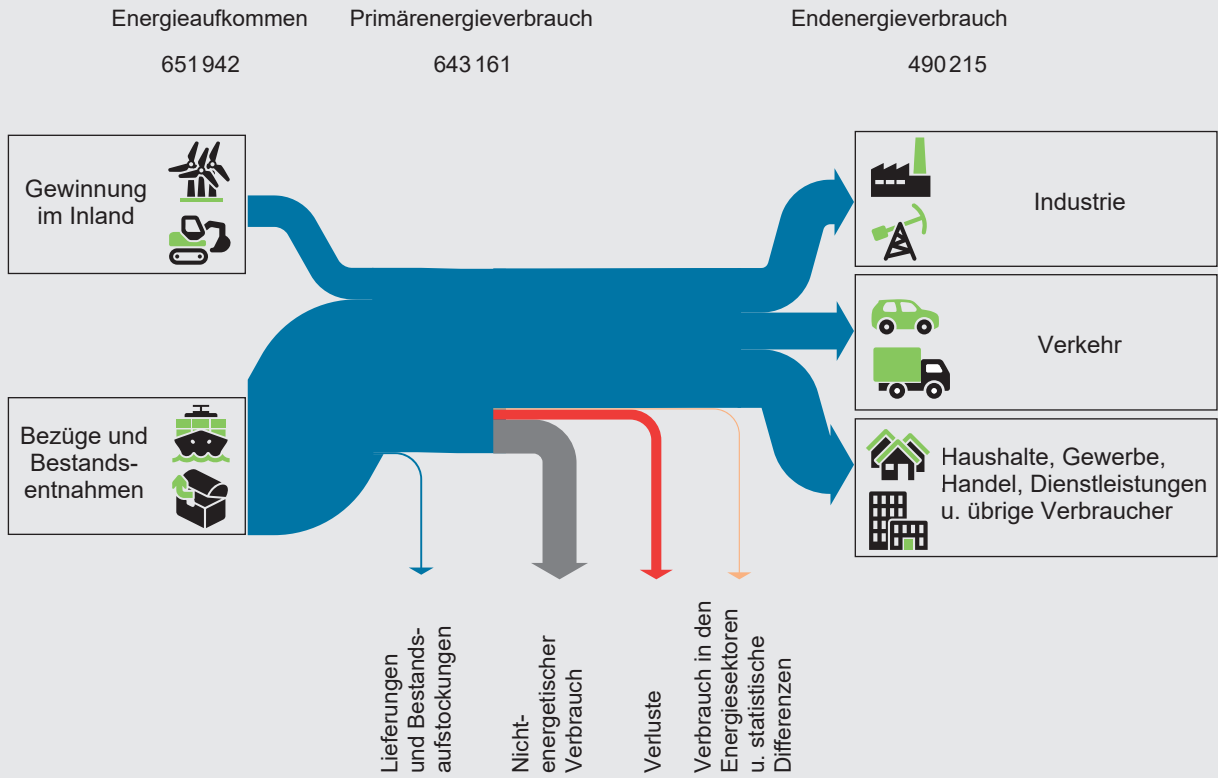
Energieaufkommen
651 942

Primärenergieverbrauch
643 161

Endenergieverbrauch
490 215

Gewinnung im Inland

Bezüge und Bestandsentnahmen

Industrie

Verkehr

Haushalte, Gewerbe, Handel, Dienstleistungen u. übrige Verbraucher

Lieferungen und Bestandsaufstockungen

Nichtenergetischer Verbrauch

Verluste

Verbrauch in den Energiesektoren u. statistische Differenzen